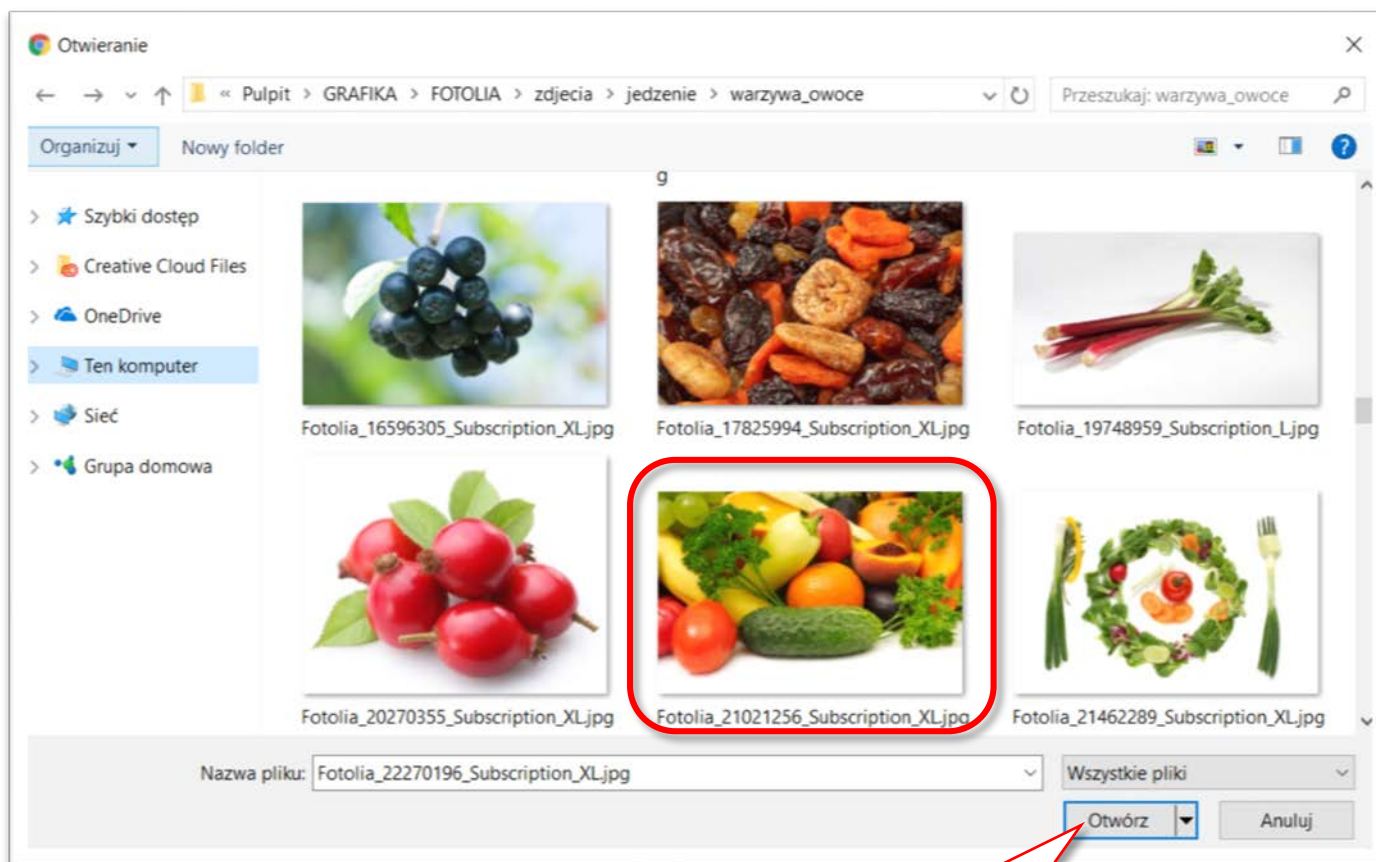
Otwieranie

« Pulpit > GRAFIKA > FOTOLIA > zdjecia > jedzenie > warzywa_owoce

Przeszukaj: warzywa_owoce

Organizuj ▾

Nowy folder

Szybki dostęp

Creative Cloud Files

OneDrive

Ten komputer

Sieć

Grupa domowa

g

Fotolia_16596305_Subscription_XL.jpg

Fotolia_17825994_Subscription_XL.jpg

Fotolia_19748959_Subscription_L.jpg

Fotolia_20270355_Subscription_XL.jpg

Fotolia_21021256_Subscription_XL.jpg

Fotolia_21462289_Subscription_XL.jpg

Nazwa pliku: Fotolia_22270196_Subscription_XL.jpg

Wszystkie pliki

Otwórz

Anuluj